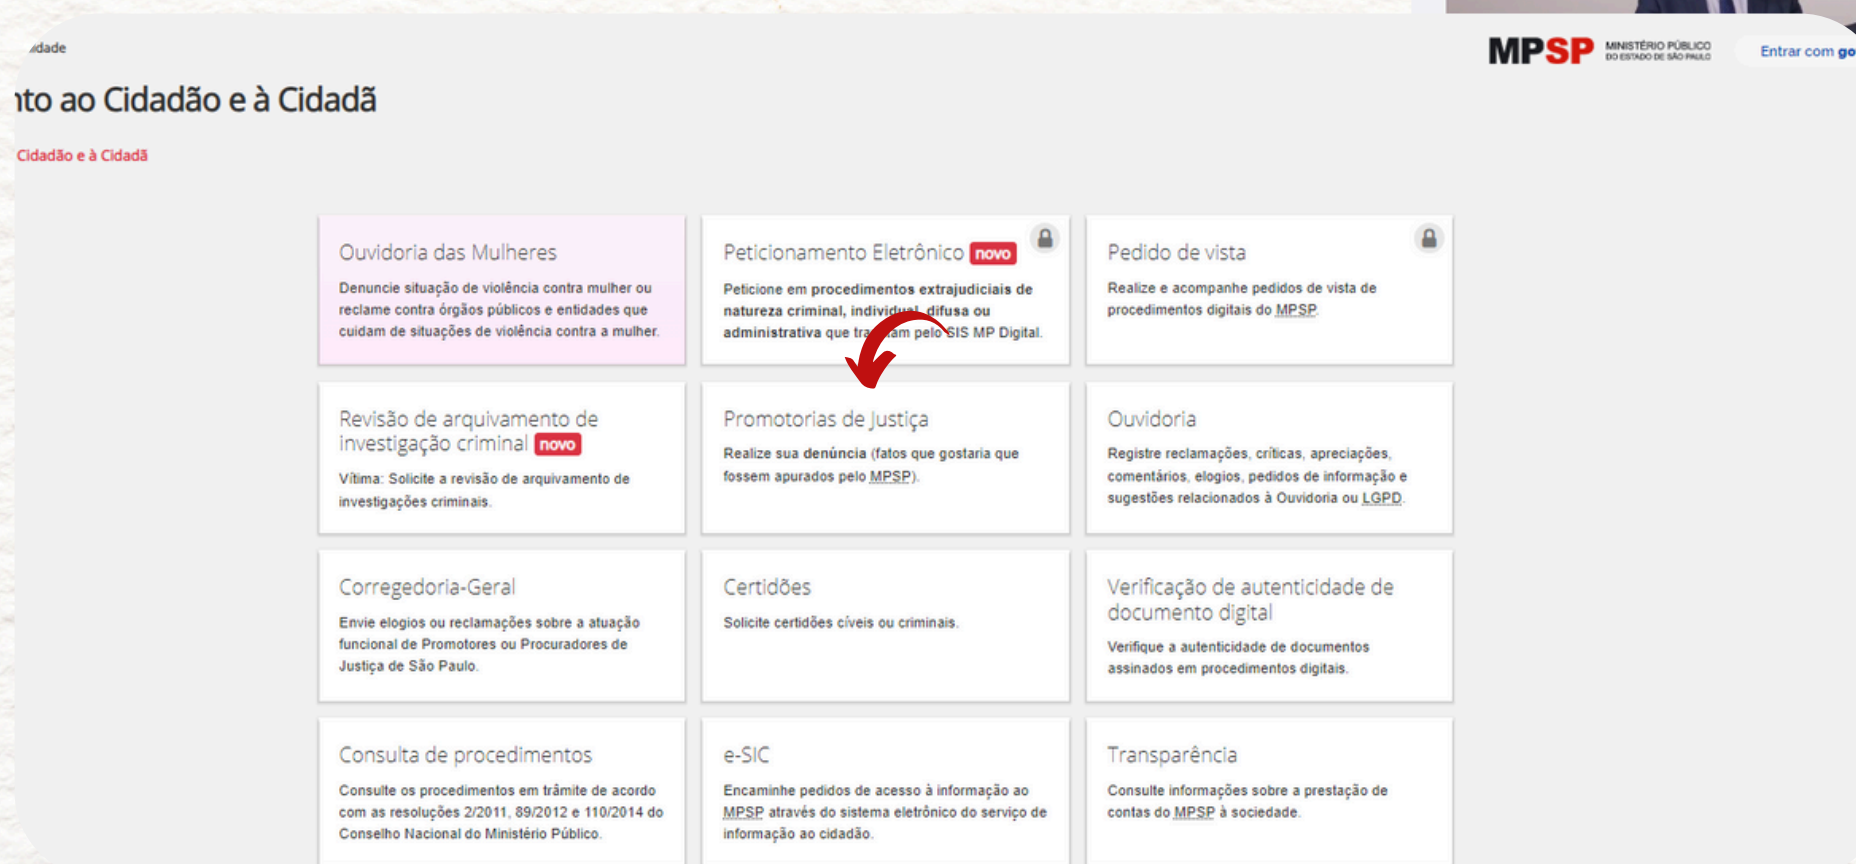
dade

MPSP MINISTÉRIO PÚBLICO DO ESTADO DE SÃO PAULO

Entrar com go

nto ao Cidadão e à Cidadã

Cidadão e à Cidadã

Ouvidoria das Mulheres

Denuncie situação de violência contra mulher ou reclame contra órgãos públicos e entidades que cuidam de situações de violência contra a mulher.

Peticionamento Eletrônico novo

Peticione em procedimentos extrajudiciais de natureza criminal, individual, difusa ou administrativa que tra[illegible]am pelo SIS MP Digital.

Pedido de vista

Realize e acompanhe pedidos de vista de procedimentos digitais do MPSP.

Revisão de arquivamento de investigação criminal novo

Vítima: Solicite a revisão de arquivamento de investigações criminais.

Promotorias de Justiça

Realize sua denúncia (fatos que gostaria que fossem apurados pelo MPSP).

Ouvidoria

Registre reclamações, críticas, apreciações, comentários, elogios, pedidos de informação e sugestões relacionados à Ouvidoria ou LGPD.

Corregedoria-Geral

Envie elogios ou reclamações sobre a atuação funcional de Promotores ou Procuradores de Justiça de São Paulo.

Certidões

Solicite certidões cíveis ou criminais.

Verificação de autenticidade de documento digital

Verifique a autenticidade de documentos assinados em procedimentos digitais.

Consulta de procedimentos

Consulte os procedimentos em trâmite de acordo com as resoluções 2/2011, 89/2012 e 110/2014 do Conselho Nacional do Ministério Público.

e-SIC

Encaminhe pedidos de acesso à informação ao MPSP através do sistema eletrônico do serviço de informação ao cidadão.

Transparência

Consulte informações sobre a prestação de contas do MPSP à sociedade.